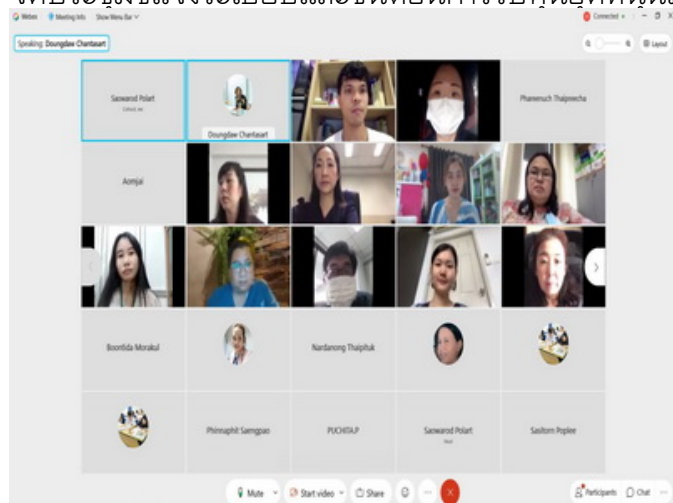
Webex Meeting Info Show Menu Bar

Connected

Speaking: Doungdaw Chantasart

Layout

Saowarod Polart

Doungdaw Chantasart

Phanerush Thaipreecha

Aomjai

Boontida Morakul

Nardanong Thaipituk

Phinnaphit Saengpao

PUCHITA.P

Saowarod Polart

Sasitorn Poplee

Mute

Start video

Share

Participants

Chat